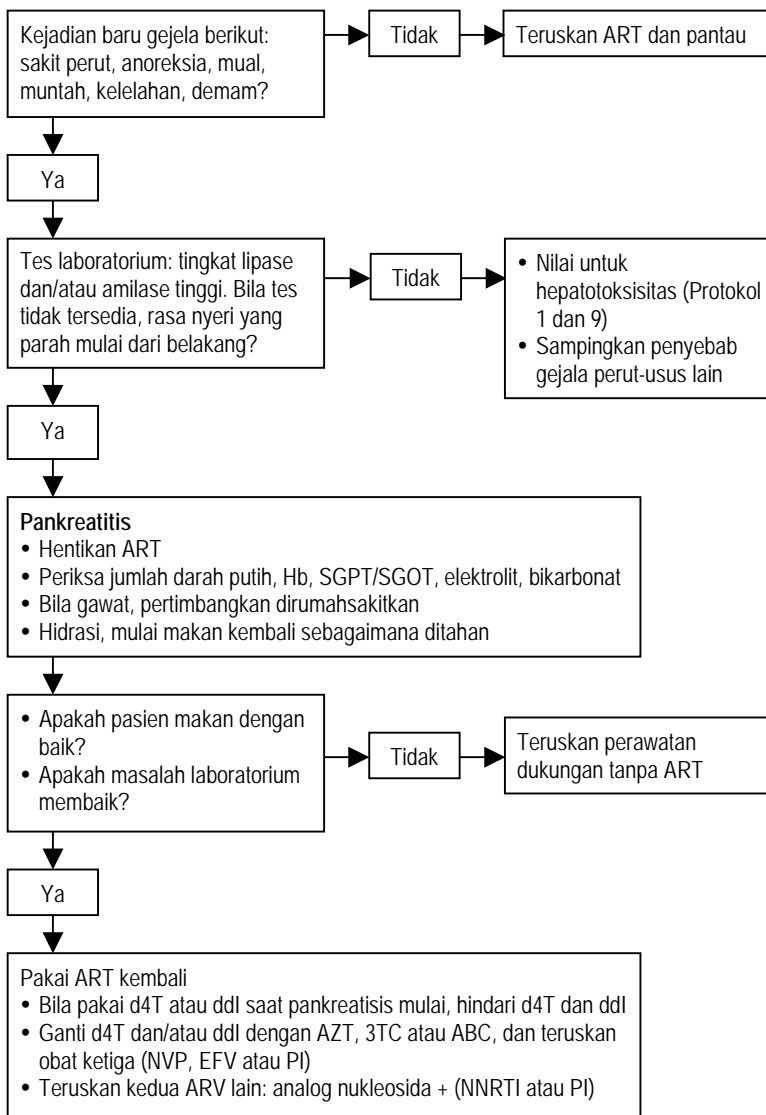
Kejadian baru gejela berikut: sakit perut, anoreksia, mual, muntah, kelelahan, demam?

Tidak

Teruskan ART dan pantau

Ya

Tes laboratorium: tingkat lipase dan/atau amilase tinggi. Bila tes tidak tersedia, rasa nyeri yang parah mulai dari belakang?

Tidak

• Nilai untuk hepatotoksisitas (Protokol 1 dan 9)
• Sampingkan penyebab gejala perut-usus lain

Ya

**Pankreatitis**
• Hentikan ART
• Periksa jumlah darah putih, Hb, SGPT/SGOT, elektrolit, bikarbonat
• Bila gawat, pertimbangkan dirumahsakitkan
• Hidrasi, mulai makan kembali sebagaimana ditahan

• Apakah pasien makan dengan baik?
• Apakah masalah laboratorium membaik?

Tidak

Teruskan perawatan dukungan tanpa ART

Ya

Pakai ART kembali
• Bila pakai d4T atau ddI saat pankreatisis mulai, hindari d4T dan ddI
• Ganti d4T dan/atau ddI dengan AZT, 3TC atau ABC, dan teruskan obat ketiga (NVP, EFV atau PI)
• Teruskan kedua ARV lain: analog nukleosida + (NNRTI atau PI)